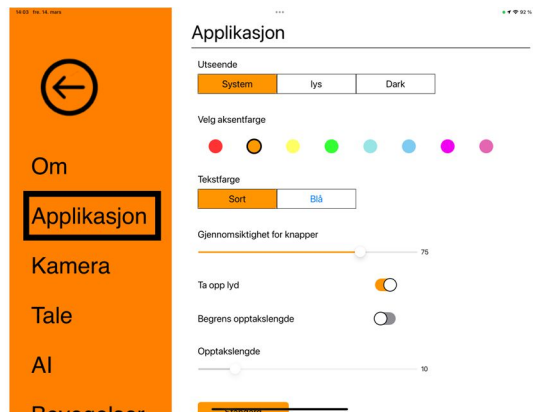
14:03 fre. 14. mars

92 %

Om

Applikasjon

Kamera

Tale

AI

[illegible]

Applikasjon

Utseende

System | lys | Dark

Velg aksentfarge

Tekstfarge

Sort | Blå

Gjennomsiktighet for knapper

75

Ta opp lyd

Begrens opptakslengde

Opptakslengde

10

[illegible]